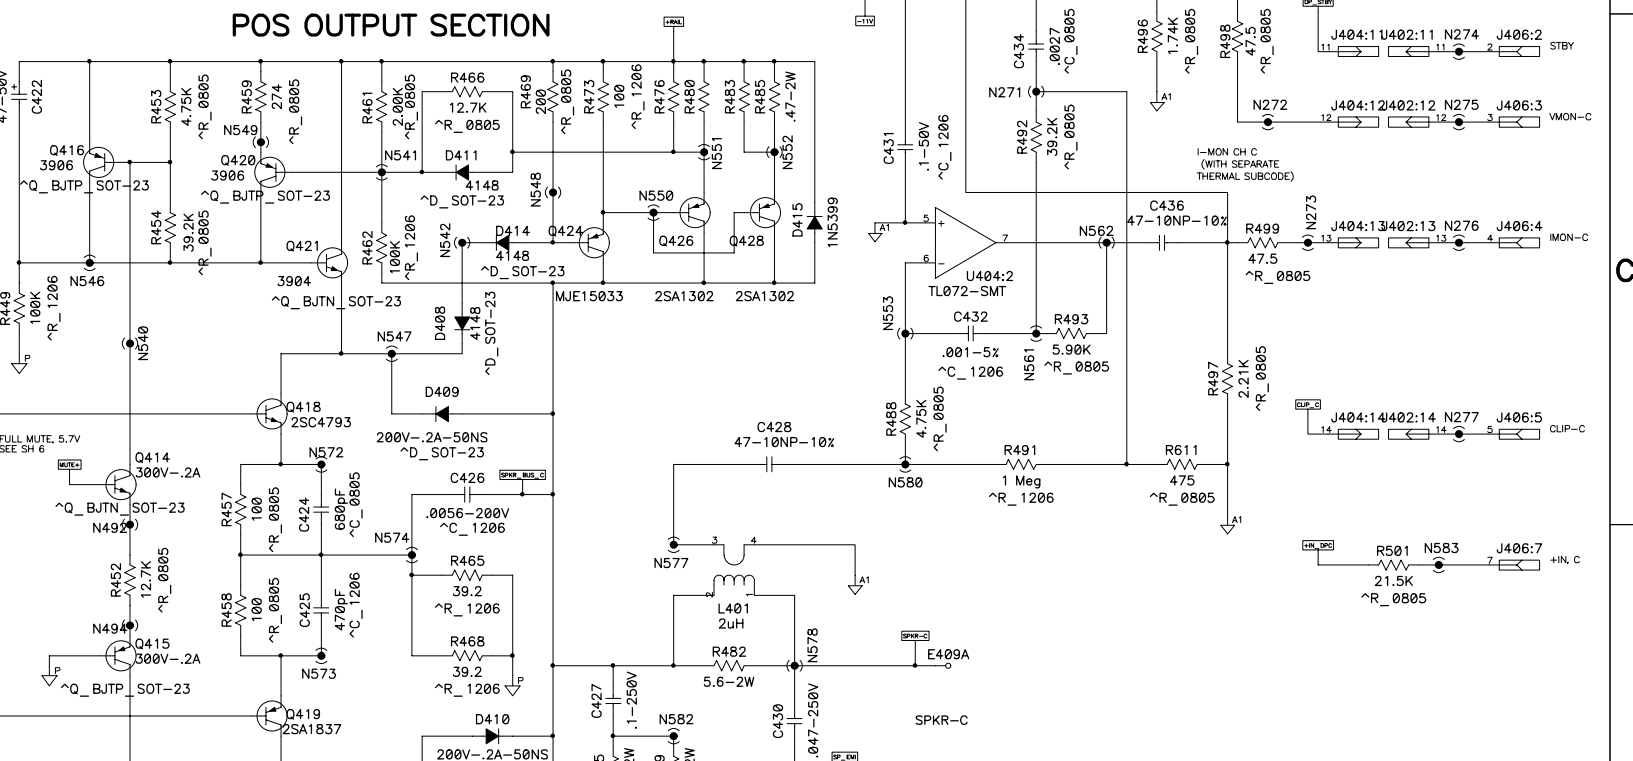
POS OUTPUT SECTION

+RAIL
-11V
47-50V
C422
Q416
3906
^Q_BJTP_SOT-23
R453
4.75K
^R_0805
R459
274
^R_0805
N549
Q420
3906
^Q_BJTP_SOT-23
R454
39.2K
^R_0805
N546
R449
100K
^R_1206
Q421
3904
^Q_BJTN_SOT-23
R461
2.00K
^R_0805
N541
R466
12.7K
^R_0805
D411
4148
^D_SOT-23
R469
200
^R_0805
R473
100
^R_1206
R476
R480
R483
R485
.47-2W
N551
N552
N548
N550
Q426
Q428
D415
1N5399
R462
100K
^R_1206
N542
D414
4148
^D_SOT-23
Q424
MJE15033
2SA1302
2SA1302
D408
4148
^D_SOT-23
N547
N540
Q418
2SC4793
D409
200V-.2A-50NS
^D_SOT-23
FULL MUTE, 5.7V
SEE SH 6
MUTE+
Q414
300V-.2A
^Q_BJTN_SOT-23
N492
R452
12.7K
^R_0805
N494
Q415
300V-.2A
^Q_BJTP_SOT-23
Q419
2SA1837
N572
R457
100
^R_0805
C424
680pF
^C_0805
R458
100
^R_0805
C425
470pF
^C_1206
N573
N574
C426
SPKR_BUS_C
.0056-200V
^C_1206
R465
39.2
^R_1206
R468
39.2
^R_1206
D410
200V-.2A-50NS
C427
.1-250V
N582
C430
.047-250V
SP_EMI
C428
47-10NP-10%
N577
3
4
A1
L401
2uH
R482
5.6-2W
N578
SPKR-C
E409A
SPKR-C
C434
.0027
^C_0805
R496
1.74K
^R_0805
R498
47.5
^R_0805
N271
A1
R492
39.2K
^R_0805
C431
.1-50V
^C_1206
A1
5
6
7
U404:2
TL072-SMT
N562
C436
47-10NP-10%
I-MON CH C
(WITH SEPARATE
THERMAL SUBCODE)
N553
C432
.001-5%
^C_1206
N561
R493
5.90K
^R_0805
R488
4.75K
^R_0805
N580
R491
1 Meg
^R_1206
R611
475
^R_0805
R497
2.21K
^R_0805
A1
R499
47.5
^R_0805
N273
DP_STBY
J404:11 U402:11 N274 J406:2 STBY
N272
J404:12 U402:12 N275 J406:3 VMON-C
J404:13 U402:13 N276 J406:4 IMON-C
CLIP_C
J404:14 U402:14 N277 J406:5 CLIP-C
+IN_DPC
R501
21.5K
^R_0805
N583
J406:7
+IN, C
C